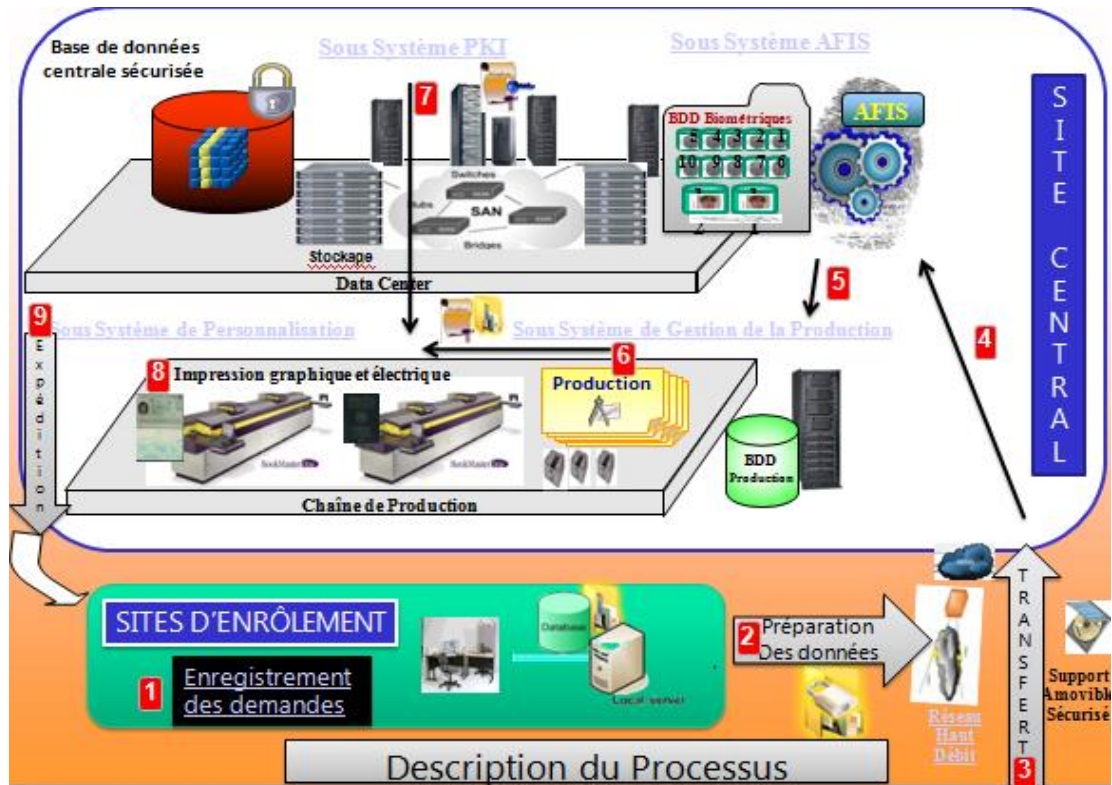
Base de données centrale sécurisée

Sous Système PKI

Sous Système AFIS

7

BDD Biométriques

5 4 3 2 1
10 9 8 7 6

AFIS

SITE CENTRAL

Hubs

Switches

SAN

Bridges

Stockage

Data Center

5

9

Sous Système de Personnalisation

Sous Système de Gestion de la Production

4

Expédition

6

8 Impression graphique et électrique

Production

BDD Production

Chaîne de Production

SITES D'ENRÔLEMENT

Database

1 Enregistrement des demandes

Local server

2 Préparation Des données

TRANSFERT

3

Réseau Haut Débit

Support Amovible Sécurisé

Description du Processus